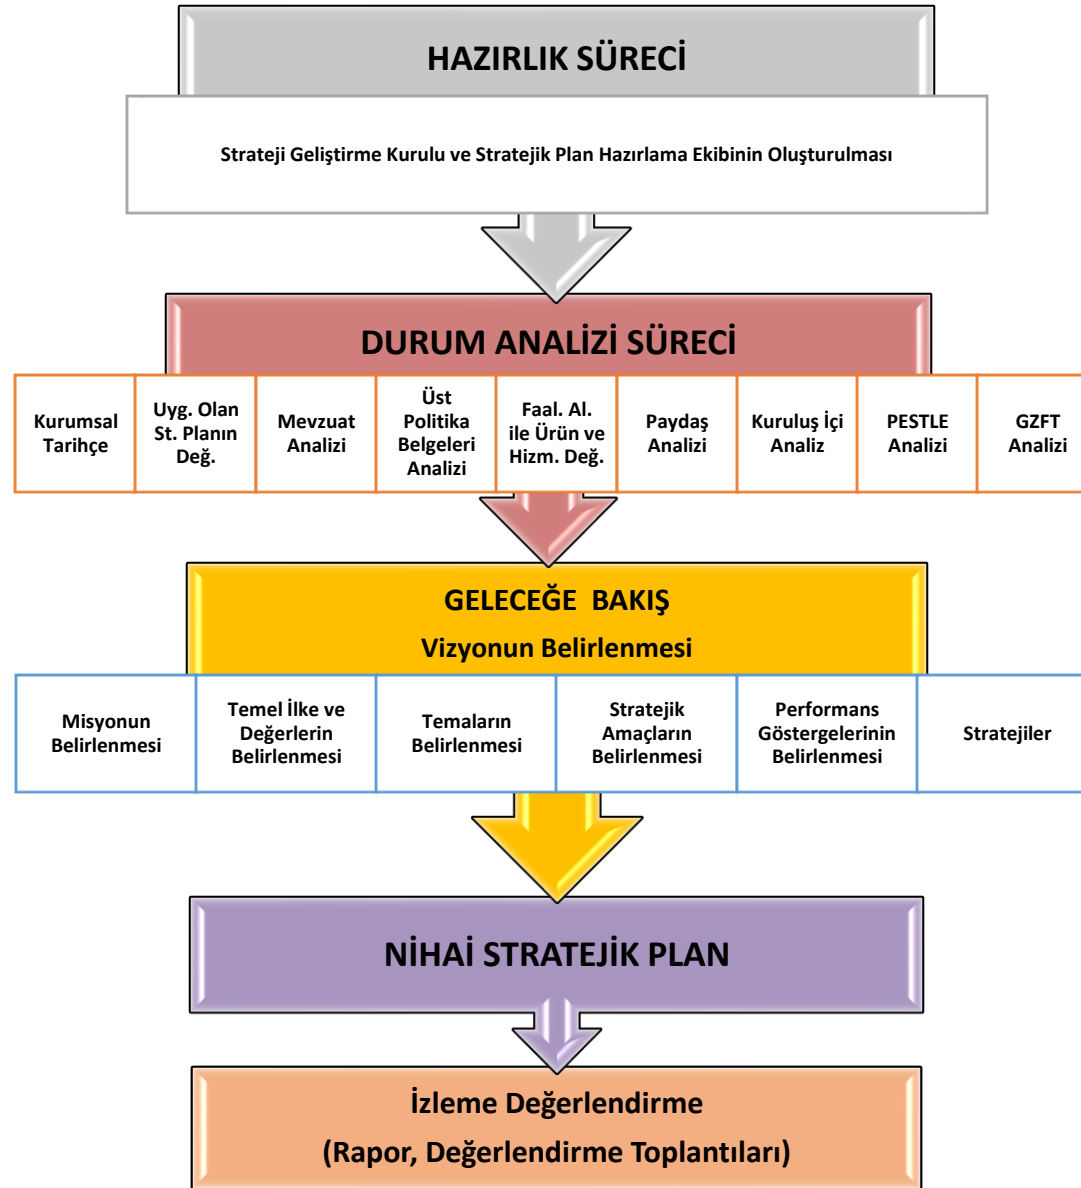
HAZIRLIK SÜRECİ

Strateji Geliştirme Kurulu ve Stratejik Plan Hazırlama Ekibinin Oluşturulması

DURUM ANALİZİ SÜRECİ

| Kurumsal Tarihçe | Uyg. Olan St. Planın Değ. | Mevzuat Analizi | Üst Politika Belgeleri Analizi | Faal. Al. ile Ürün ve Hizm. Değ. | Paydaş Analizi | Kuruluş İçi Analiz | PESTLE Analizi | GZFT Analizi |
|---|---|---|---|---|---|---|---|---|

GELECEĞE BAKIŞ

Vizyonun Belirlenmesi

| Misyonun Belirlenmesi | Temel İlke ve Değerlerin Belirlenmesi | Temaların Belirlenmesi | Stratejik Amaçların Belirlenmesi | Performans Göstergelerinin Belirlenmesi | Stratejiler |
|---|---|---|---|---|---|

NİHAİ STRATEJİK PLAN

İzleme Değerlendirme

(Rapor, Değerlendirme Toplantıları)